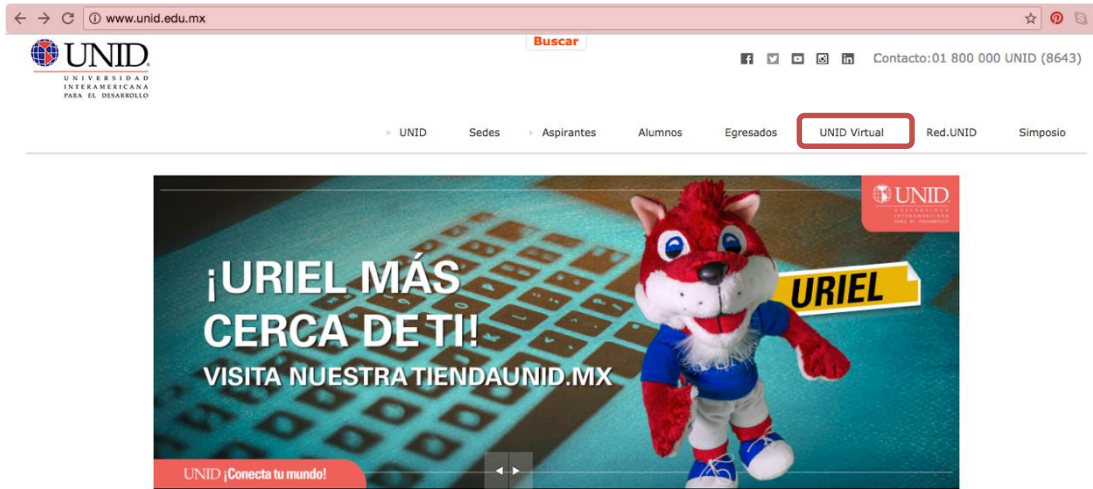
www.unid.edu.mx

Buscar

UNID
UNIVERSIDAD INTERAMERICANA PARA EL DESARROLLO

Contacto:01 800 000 UNID (8643)

UNID Sedes Aspirantes Alumnos Egresados UNID Virtual Red.UNID Simposio

UNID
UNIVERSIDAD INTERAMERICANA PARA EL DESARROLLO

¡URIEL MÁS CERCA DE TI!
VISITA NUESTRA TIENDAUNID.MX

URIEL

UNID ¡Conecta tu mundo!